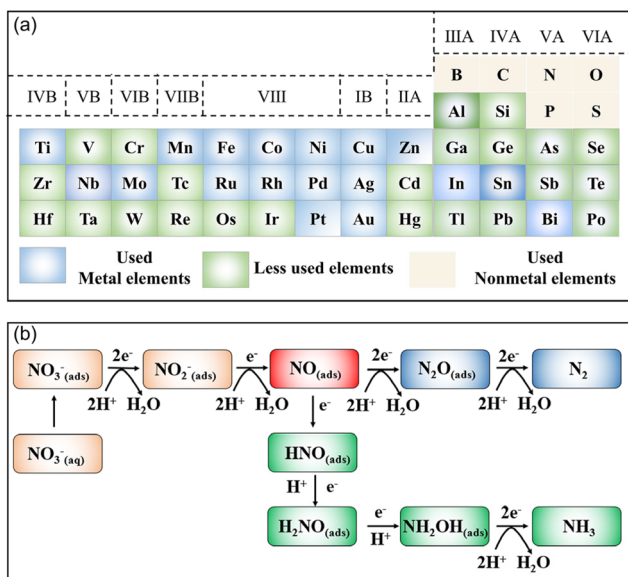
(a)

| IVB | VB | VIB | VIIB | VIII | | | IB | IIA | IIIA | IVA | VA | VIA |
|---|---|---|---|---|---|---|---|---|---|---|---|---|
| | | | | | | | | | B | C | N | O |
| | | | | | | | | | Al | Si | P | S |
| Ti | V | Cr | Mn | Fe | Co | Ni | Cu | Zn | Ga | Ge | As | Se |
| Zr | Nb | Mo | Tc | Ru | Rh | Pd | Ag | Cd | In | Sn | Sb | Te |
| Hf | Ta | W | Re | Os | Ir | Pt | Au | Hg | Tl | Pb | Bi | Po |

Used Metal elements
Less used elements
Used Nonmetal elements

(b)

$NO_3^-{}_{(ads)}$ $2e^-$ $2H^+$ $H_2O$ $NO_2^-{}_{(ads)}$ $e^-$ $2H^+$ $H_2O$ $NO_{(ads)}$ $2e^-$ $2H^+$ $H_2O$ $N_2O_{(ads)}$ $2e^-$ $2H^+$ $H_2O$ $N_2$

$NO_3^-{}_{(aq)}$

$e^-$

$HNO_{(ads)}$

$H^+$ $e^-$

$H_2NO_{(ads)}$ $e^-$ $H^+$ $NH_2OH_{(ads)}$ $2e^-$ $2H^+$ $H_2O$ $NH_3$